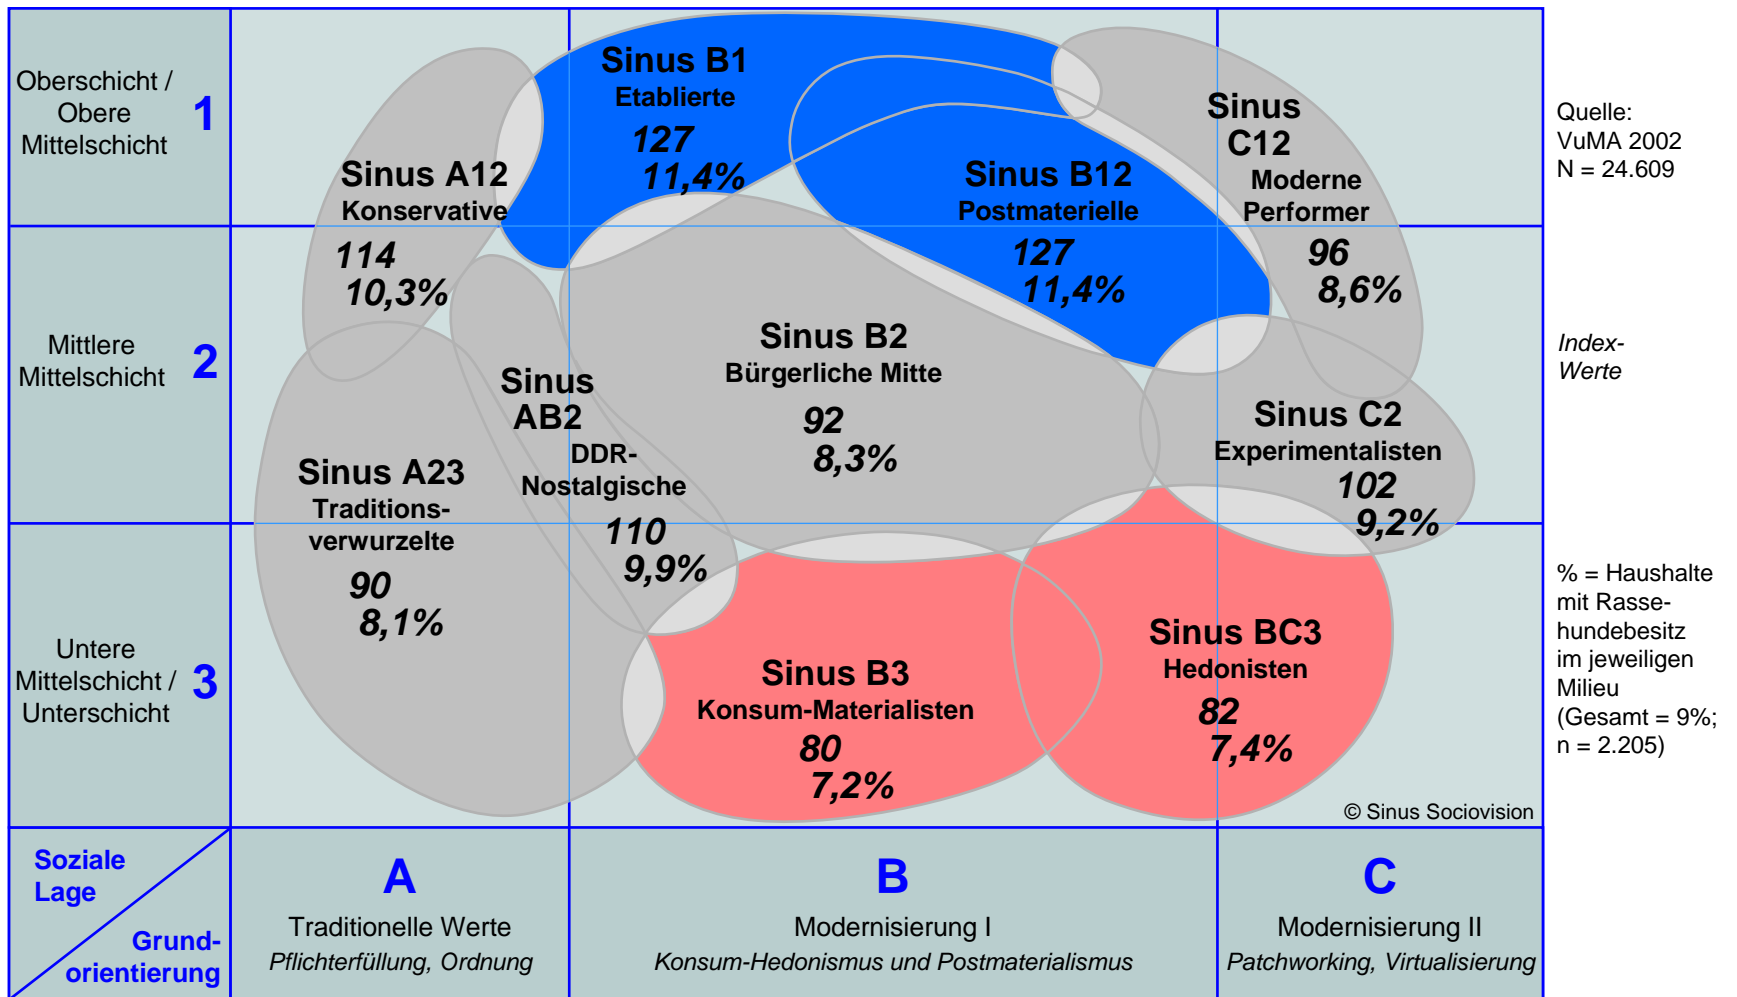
Oberschicht / Obere Mittelschicht 1

Mittlere Mittelschicht 2

Untere Mittelschicht / Unterschicht 3

Sinus B1
Etablierte
127
11,4%

Sinus C12
Moderne Performer
96
8,6%

Sinus A12
Konservative
114
10,3%

Sinus B12
Postmaterielle
127
11,4%

Sinus B2
Bürgerliche Mitte
92
8,3%

Sinus AB2
DDR-Nostalgische
110
9,9%

Sinus C2
Experimentalisten
102
9,2%

Sinus A23
Traditionsverwurzelte
90
8,1%

Sinus BC3
Hedonisten
82
7,4%

Sinus B3
Konsum-Materialisten
80
7,2%

© Sinus Sociovision

Quelle: VuMA 2002 N = 24.609

Index-Werte

% = Haushalte mit Rassehundebesitz im jeweiligen Milieu (Gesamt = 9%; n = 2.205)

Soziale Lage

Grundorientierung

A
Traditionelle Werte
Pflichterfüllung, Ordnung

B
Modernisierung I
Konsum-Hedonismus und Postmaterialismus

C
Modernisierung II
Patchworking, Virtualisierung